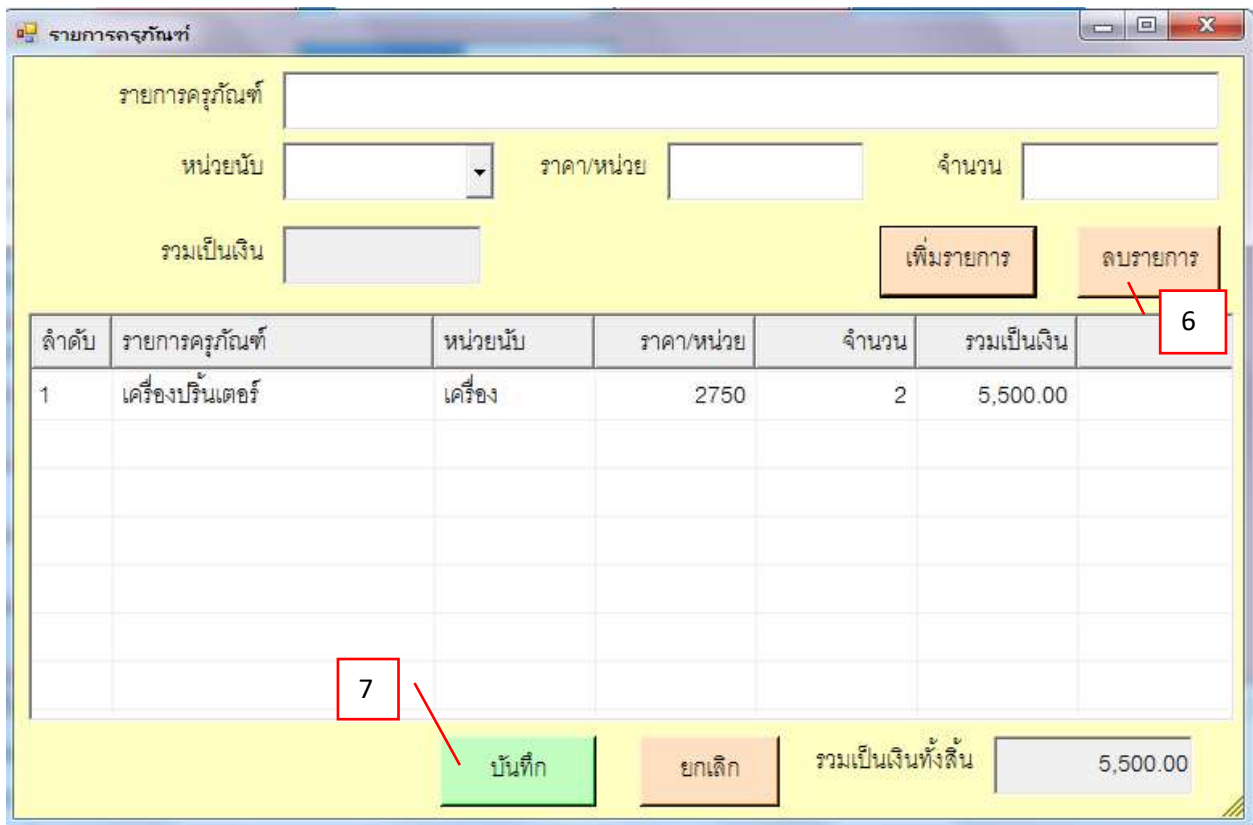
รายการครุภัณฑ์

รายการครุภัณฑ์

หน่วยนับ

ราคา/หน่วย

จำนวน

รวมเป็นเงิน

เพิ่มรายการ

ลบรายการ

6

| ลำดับ | รายการครุภัณฑ์ | หน่วยนับ | ราคา/หน่วย | จำนวน | รวมเป็นเงิน |
|---|---|---|---|---|---|
| 1 | เครื่องปริ้นเตอร์ | เครื่อง | 2750 | 2 | 5,500.00 |

7

บันทึก

ยกเลิก

รวมเป็นเงินทั้งสิ้น

5,500.00